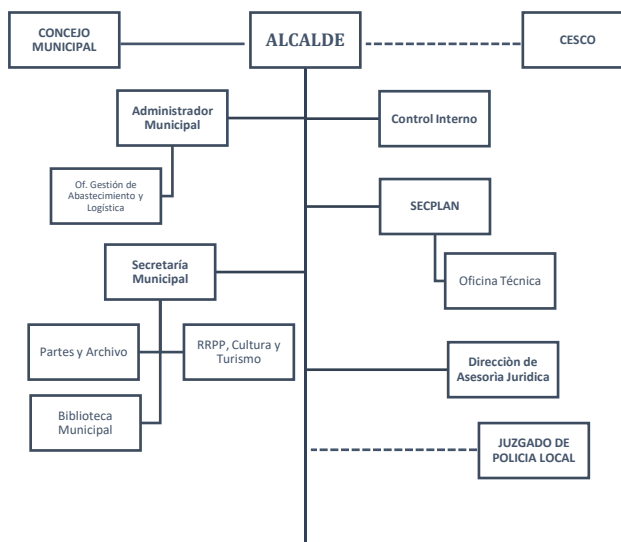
CONCEJO MUNICIPAL

ALCALDE

CESCO

Administrador Municipal

Control Interno

Of. Gestión de Abastecimiento y Logística

SECPLAN

Oficina Técnica

Secretaría Municipal

Partes y Archivo

RRPP, Cultura y Turismo

Direcciòn de Asesoria Juridica

Biblioteca Municipal

JUZGADO DE POLICIA LOCAL